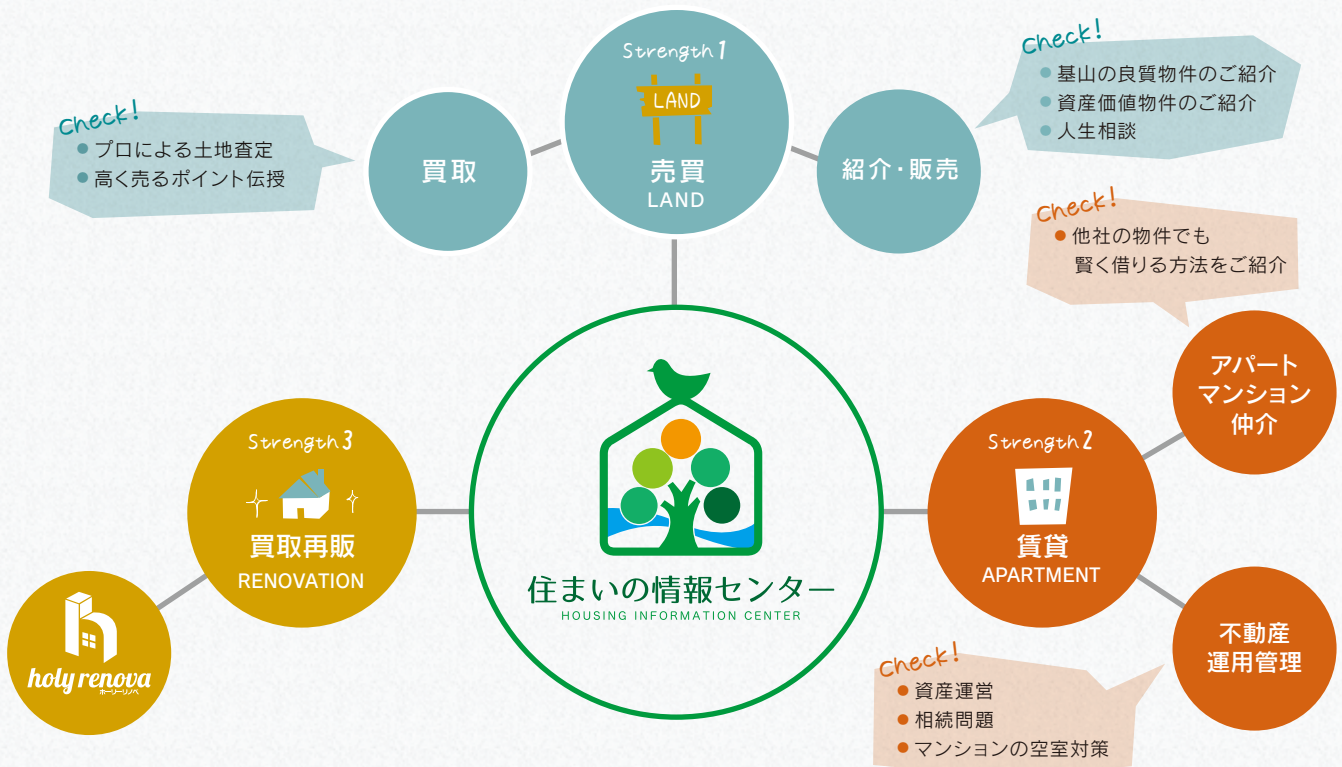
Strength 1
LAND
売買
LAND

Check!
● プロによる土地査定
● 高く売るポイント伝授

買取

Check!
● 基山の良質物件のご紹介
● 資産価値物件のご紹介
● 人生相談

紹介・販売

Check!
● 他社の物件でも
賢く借りる方法をご紹介

アパート
マンション
仲介

Strength 3
買取再販
RENOVATION

holy renova
ホーリーリノベ

住まいの情報センター
HOUSING INFORMATION CENTER

Strength 2
賃貸
APARTMENT

不動産
運用管理

Check!
● 資産運営
● 相続問題
● マンションの空室対策